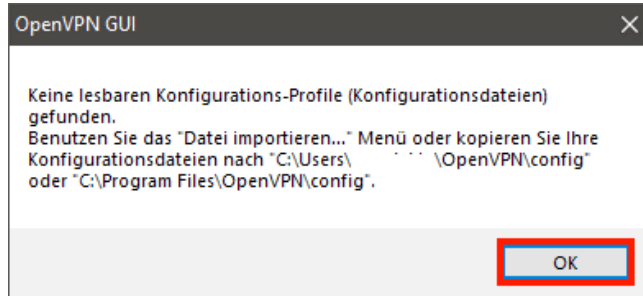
OpenVPN GUI

Keine lesbaren Konfigurations-Profile (Konfigurationsdateien) gefunden.
Benutzen Sie das "Datei importieren..." Menü oder kopieren Sie Ihre Konfigurationsdateien nach "C:\Users\ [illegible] \OpenVPN\config" oder "C:\Program Files\OpenVPN\config".

OK